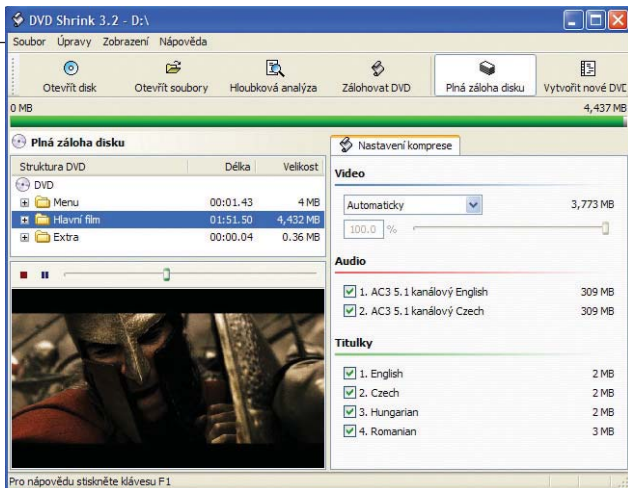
DVD Shrink 3.2 - D:\

Soubor Úpravy Zobrazení Nápověda

Otevřít disk Otevřít soubory Hloubková analýza Zálohovat DVD Plná záloha disku Vytvořit nové DVD

0 MB 4,437 MB

Plná záloha disku

| Struktura DVD | Délka | Velikost |
|---|---|---|
| DVD | | |
| Menu | 00:01.43 | 4 MB |
| Hlavní film | 01:51.50 | 4,432 MB |
| Extra | 00:00.04 | 0.36 MB |

Nastavení komprese

Video

Automaticky 3,773 MB

100.0 %

Audio

1. AC3 5.1 kanálový English 309 MB

2. AC3 5.1 kanálový Czech 309 MB

Titulky

1. English 2 MB

2. Czech 2 MB

3. Hungarian 2 MB

4. Romanian 3 MB

Pro nápovědu stiskněte klávesu F1